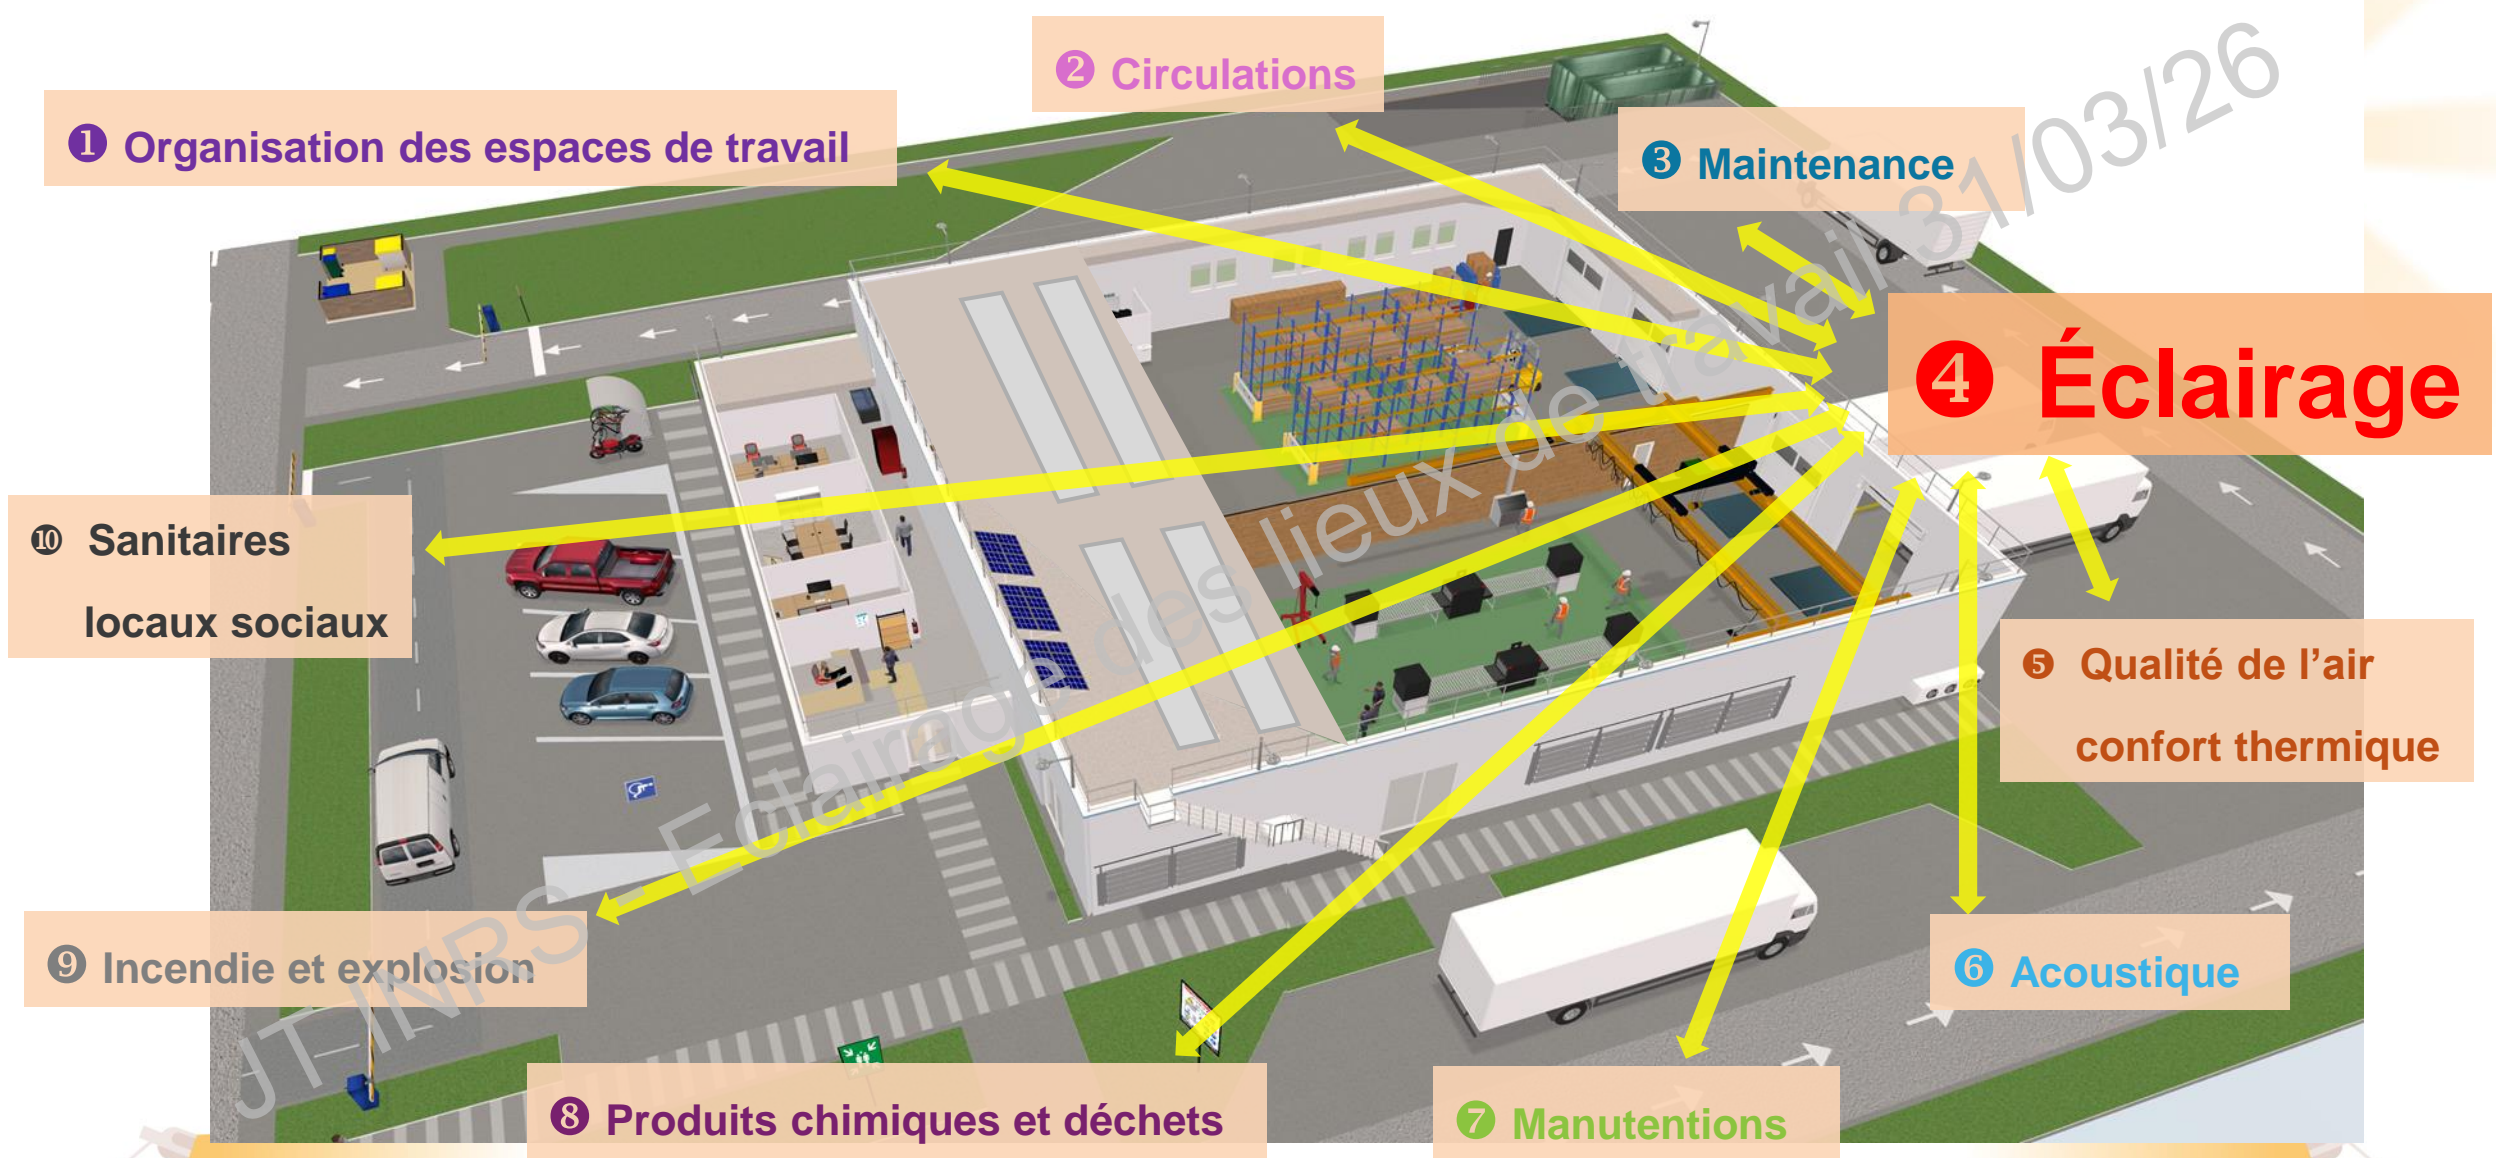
❶ Organisation des espaces de travail

❷ Circulations

❸ Maintenance

❹ Éclairage

❺ Qualité de l'air confort thermique

❻ Acoustique

❼ Manutentions

❽ Produits chimiques et déchets

❾ Incendie et explosion

❿ Sanitaires locaux sociaux

JT-INRS - Eclairage des lieux de travail 31/03/26